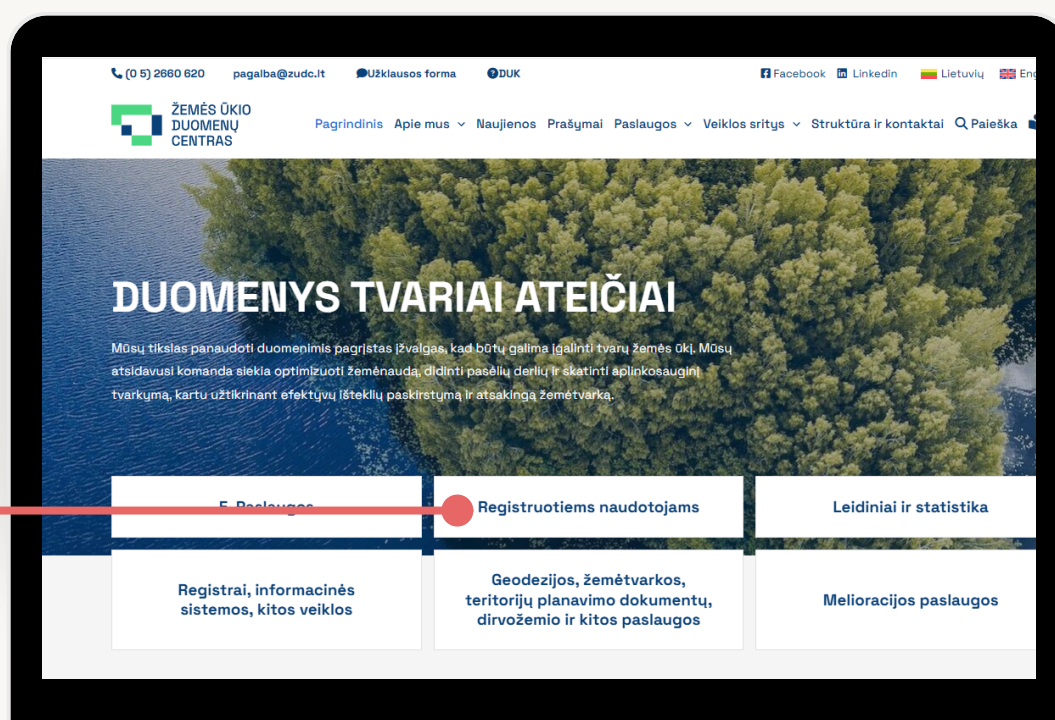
(0 5) 2660 620 pagalba@zudc.lt Užklausos forma DUK

Facebook Linkedin Lietuvių Eng

ŽEMĖS ŪKIO DUOMENŲ CENTRAS

Pagrindinis Apie mus Naujienos Prašymai Paslaugos Veiklos sritys Struktūra ir kontaktai Paieška

DUOMENYS TVARIAI ATEIČIAI

Mūsų tikslas panaudoti duomenimis pagrįstas įžvalgas, kad būtų galima įgalinti tvarų žemės ūkį. Mūsų atsidavusi komanda siekia optimizuoti žemėnaudą, didinti pasėlių derlių ir skatinti aplinkosauginį tvarkymą, kartu užtikrinant efektyvų išteklių paskirstymą ir atsakingą žemėtvarką.

E. Paslaugos

Registruotiems naudotojams

Leidiniai ir statistika

Registrai, informacinės sistemos, kitos veiklos

Geodezijos, žemėtvarkos, teritorijų planavimo dokumentų, dirvožemio ir kitos paslaugos

Melioracijos paslaugos